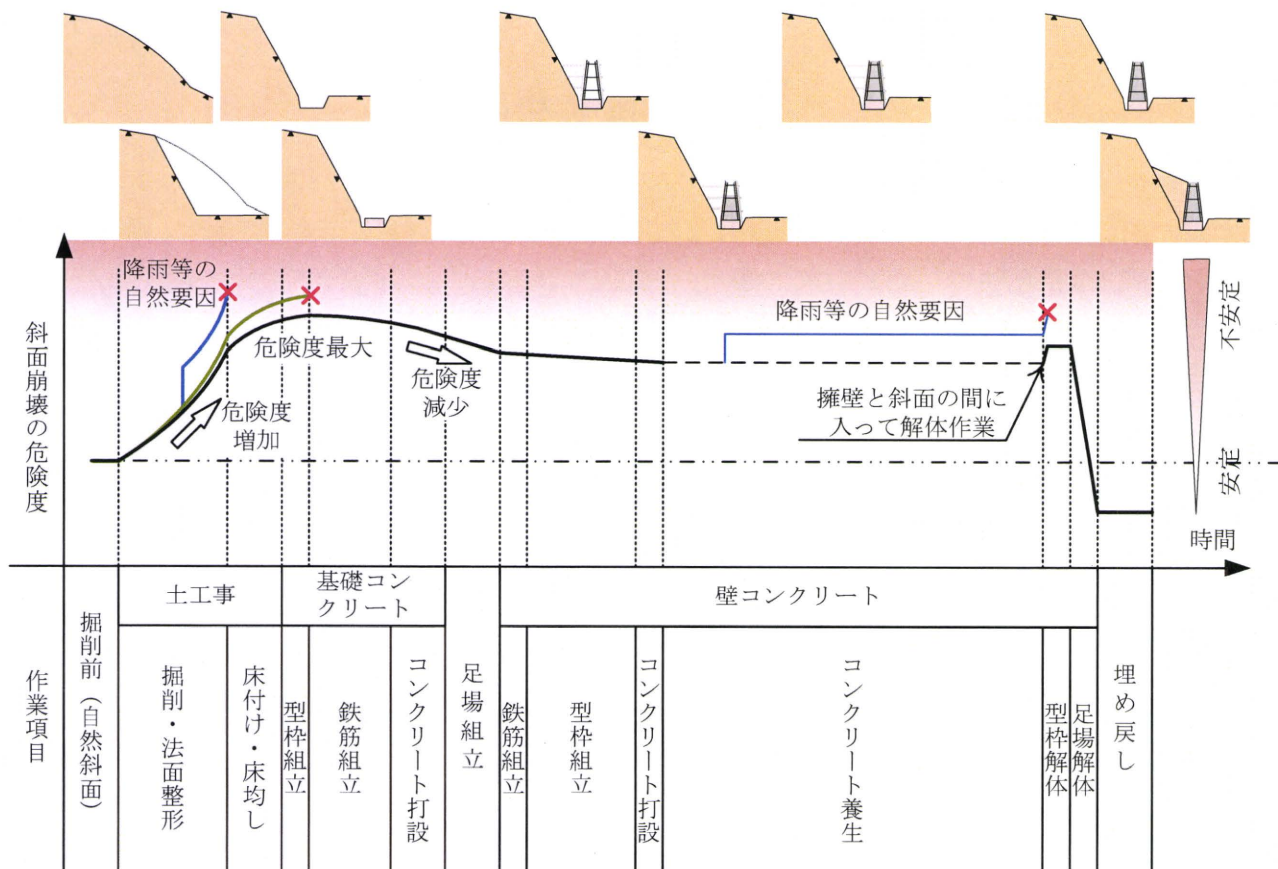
降雨等の自然要因

危険度最大

危険度増加

危険度減少

降雨等の自然要因

擁壁と斜面の間に入って解体作業

不安定

安定

時間

斜面崩壊の危険度

土工事

基礎コンクリート

壁コンクリート

作業項目

掘削前（自然斜面）

掘削・法面整形

床付け・床均し

型枠組立

鉄筋組立

コンクリート打設

足場組立

鉄筋組立

型枠組立

コンクリート打設

コンクリート養生

型枠解体

足場解体

埋め戻し